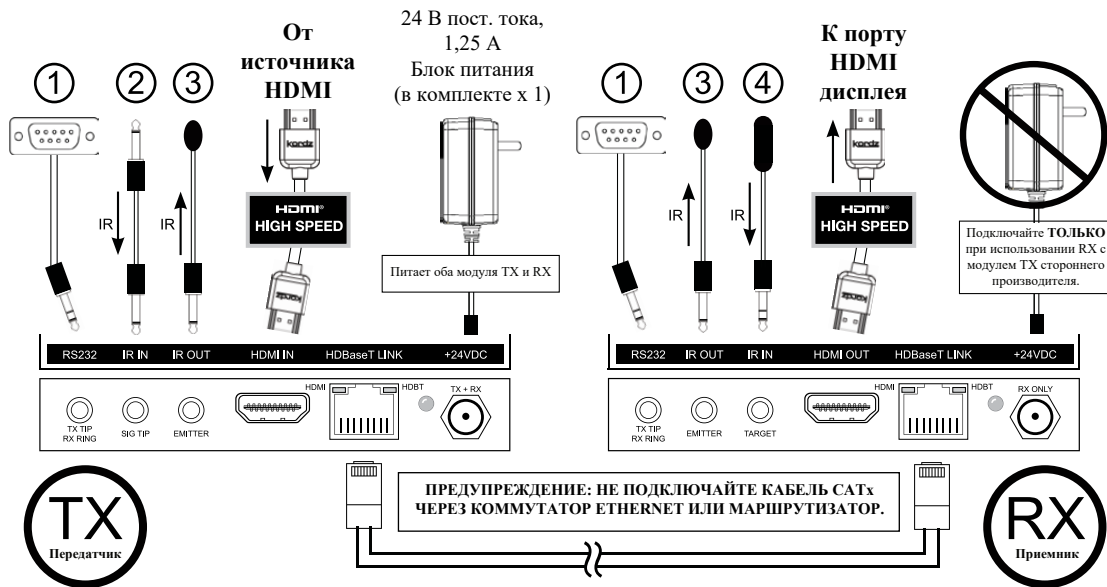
24 В пост. тока, 1,25 А Блок питания (в комплекте x 1)

1 2 3 От источника HDMI

IR IR

HDMI HIGH SPEED

Питает оба модуля TX и RX

RS232 IR IN IR OUT HDMI IN HDBaseT LINK +24VDC

TX TIP RX RING SIG TIP EMITTER HDMI HDBT TX + RX

К порту HDMI дисплея

1 3 4

IR IR

HDMI HIGH SPEED

Подключайте ТОЛЬКО при использовании RX с модулем TX стороннего производителя.

RS232 IR OUT IR IN HDMI OUT HDBaseT LINK +24VDC

TX TIP RX RING EMITTER TARGET HDMI HDBT RX ONLY

TX Передатчик

ПРЕДУПРЕЖДЕНИЕ: НЕ ПОДКЛЮЧАЙТЕ КАБЕЛЬ CATx ЧЕРЕЗ КОММУТАТОР ETHERNET ИЛИ МАРШРУТИЗАТОР.

RX Приемник